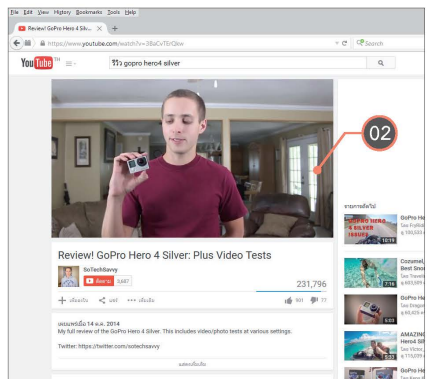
File Edit View History Bookmarks Tools Help

Review! GoPro Hero 4 Silver ×

https://www.youtube.com/watch?v=38aCvTErQbw

Search

YouTube TH

รีวิว gopro hero4 silver

02

Review! GoPro Hero 4 Silver: Plus Video Tests

SoTechSavvy

ติดตาม 3,687

231,796

เพิ่มลงใน แชร์ ••• เพิ่มเติม

901 77

เผยแพร่เมื่อ 14 ต.ค. 2014

My full review of the GoPro Hero 4 Silver. This includes video/photo tests at various settings.

Twitter: https://twitter.com/sotechsavvy

แสดงเพิ่มเติม

รายการถัดไป

GoPro He
Seo FryRide
ดู 100,520

Cozumel,
Best Snor
Seo Freesd
ดู 469,509

GoPro He
Seo Snaged
ดู 60,826

AMAZING
Hero4 Silv
Seo Victor
ดู 115,059

GoPro He